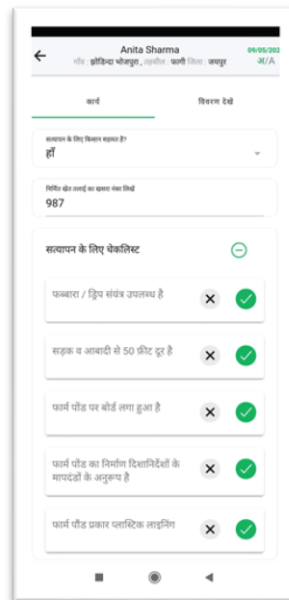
Anita Sharma
गाँव : छोडिया भोजपुरा, तहसील : फागी जिला : जयपुर
09/05/202
अ/A

कार्य
विवरण देखें

सत्यापन के लिए किसान सहमत है?
हाँ

निर्मित खेत तलाई का खसरा नंबर लिखें
987

सत्यापन के लिए चेकलिस्ट

फव्वारा / ड्रिप संयंत्र उपलब्ध है

सड़क व आबादी से 50 फ़ीट दूर है

फार्म पॉन्ड पर बोर्ड लगा हुआ है

फार्म पॉन्ड का निर्माण दिशानिर्देशों के मापदंडों के अनुरूप है

फार्म पॉन्ड प्रकार प्लास्टिक लाइनिंग